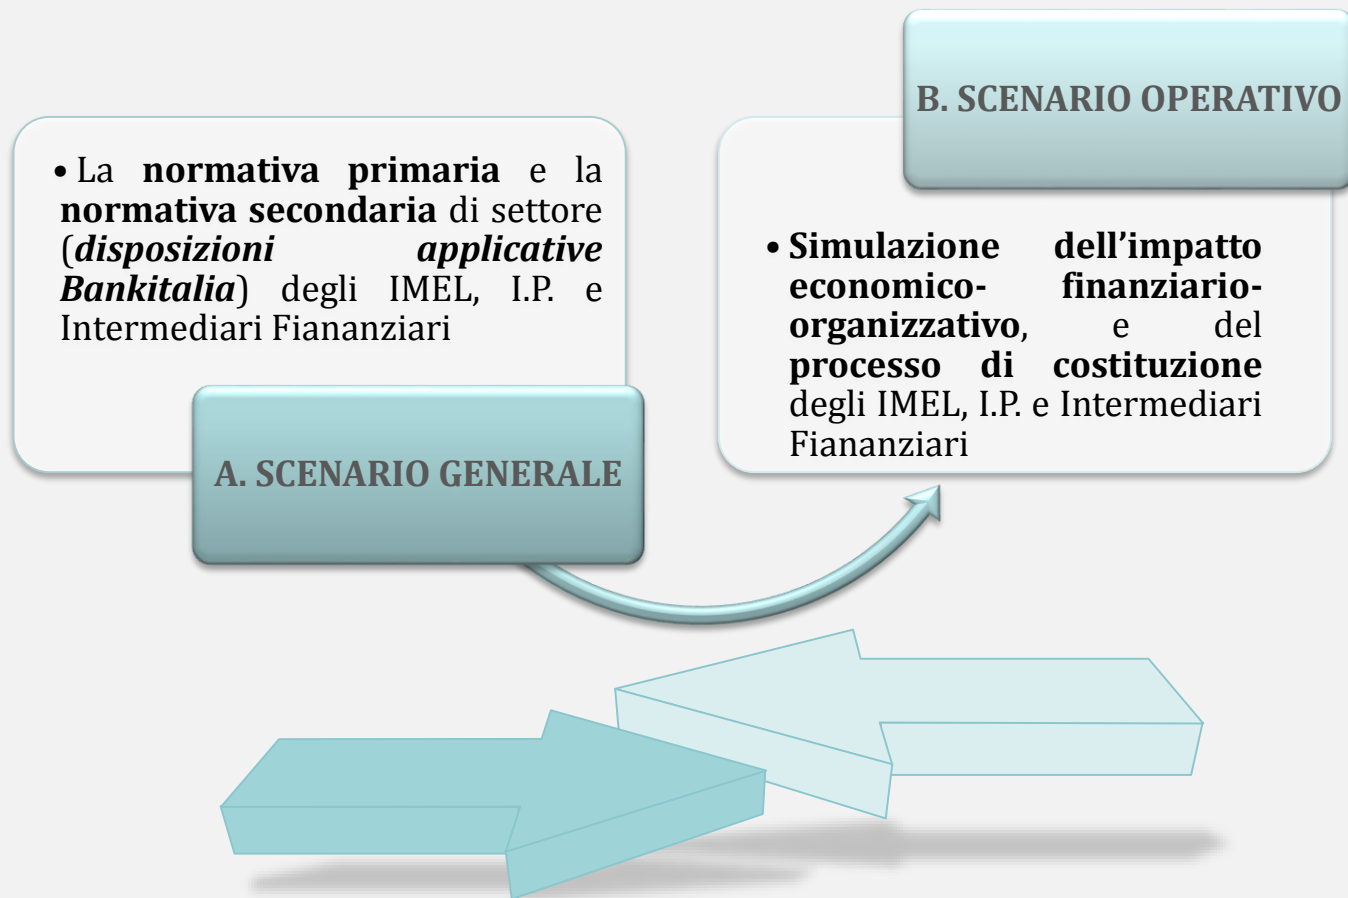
• La **normativa primaria** e la **normativa secondaria** di settore (***disposizioni applicative Bankitalia***) degli IMEL, I.P. e Intermediari Fiananziari

A. SCENARIO GENERALE

B. SCENARIO OPERATIVO

• **Simulazione dell'impatto economico-finanziario-organizzativo**, e del **processo di costituzione** degli IMEL, I.P. e Intermediari Fiananziari